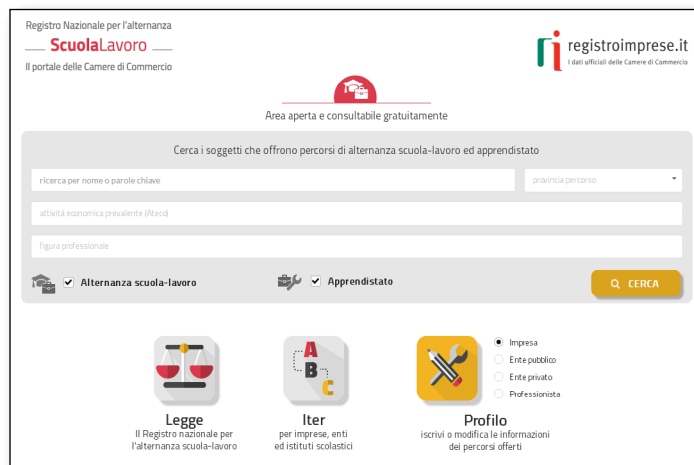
Registro Nazionale per l'alternanza
ScuolaLavoro
Il portale delle Camere di Commercio

registroimprese.it
I dati ufficiali delle Camere di Commercio

Area aperta e consultabile gratuitamente

Cerca i soggetti che offrono percorsi di alternanza scuola-lavoro ed apprendistato

ricerca per nome o parole chiave

provincia percorso

attività economica prevalente (Ateco)

figura professionale

Alternanza scuola-lavoro

Apprendistato

CERCA

A
B
C

Impresa
Ente pubblico
Ente privato
Professionista

Legge
Il Registro nazionale per l'alternanza scuola-lavoro

Iter
per imprese, enti ed istituti scolastici

Profilo
iscrivi o modifica le informazioni dei percorsi offerti